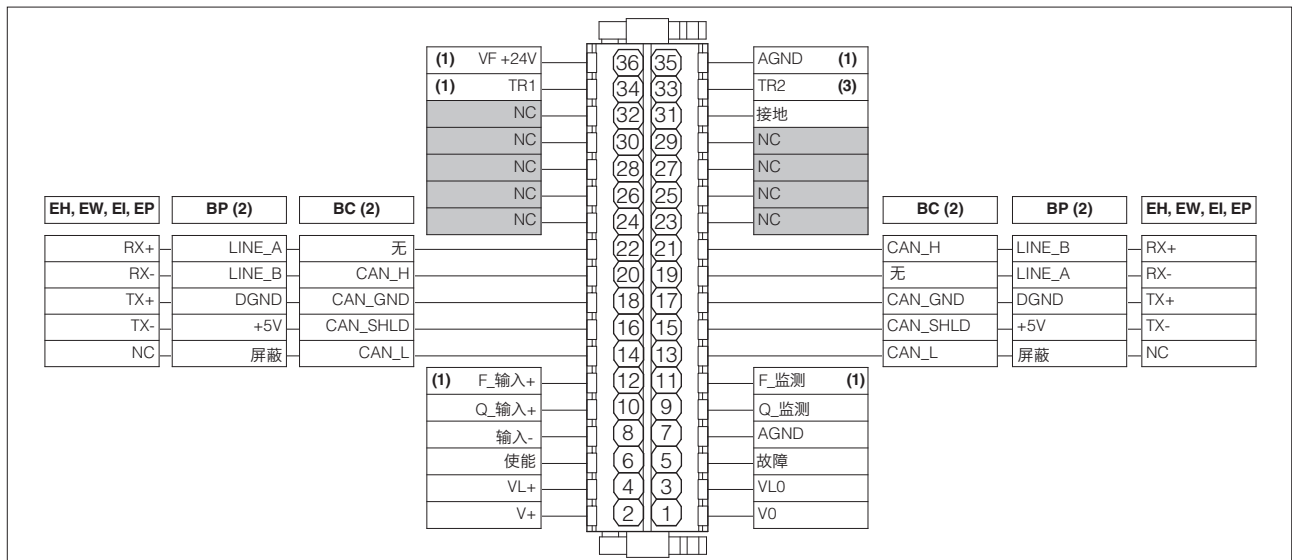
| | |
|---|---|
| (1) | VF +24V |
| (1) | TR1 |
| | NC |
| | NC |
| | NC |
| | NC |
| | NC |

| | |
|---|---|
| AGND | (1) |
| TR2 | (3) |
| 接地 | |
| NC | |
| NC | |
| NC | |
| NC | |

36 35
34 33
32 31
30 29
28 27
26 25
24 23
22 21
20 19
18 17
16 15
14 13
12 11
10 9
8 7
6 5
4 3
2 1

| EH, EW, EI, EP | BP (2) | BC (2) |
|---|---|---|
| RX+ | LINE_A | 无 |
| RX- | LINE_B | CAN_H |
| TX+ | DGND | CAN_GND |
| TX- | +5V | CAN_SHLD |
| NC | 屏蔽 | CAN_L |

| BC (2) | BP (2) | EH, EW, EI, EP |
|---|---|---|
| CAN_H | LINE_B | RX+ |
| 无 | LINE_A | RX- |
| CAN_GND | DGND | TX+ |
| CAN_SHLD | +5V | TX- |
| CAN_L | 屏蔽 | NC |

| | |
|---|---|
| (1) | F_输入+ |
| | Q_输入+ |
| | 输入- |
| | 使能 |
| | VL+ |
| | V+ |

| | |
|---|---|
| F_监测 | (1) |
| Q_监测 | |
| AGND | |
| 故障 | |
| VL0 | |
| V0 | |